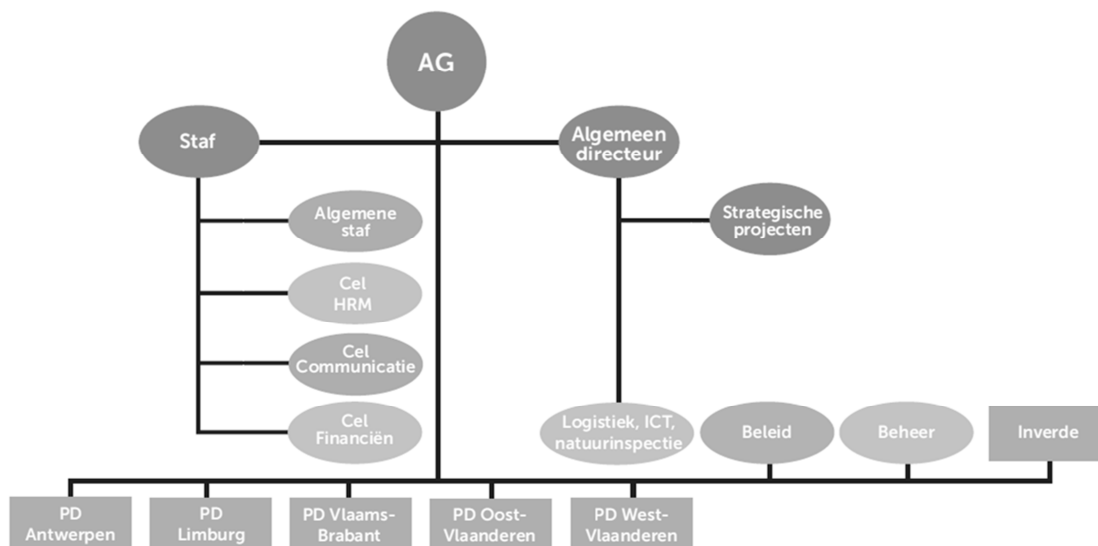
AG

Staf

Algemeen directeur

Strategische projecten

Algemene staf

Cel HRM

Cel Communicatie

Cel Financiën

Logistiek, ICT, natuurinspectie

Beleid

Beheer

Inverde

PD Antwerpen

PD Limburg

PD Vlaams-Brabant

PD Oost-Vlaanderen

PD West-Vlaanderen